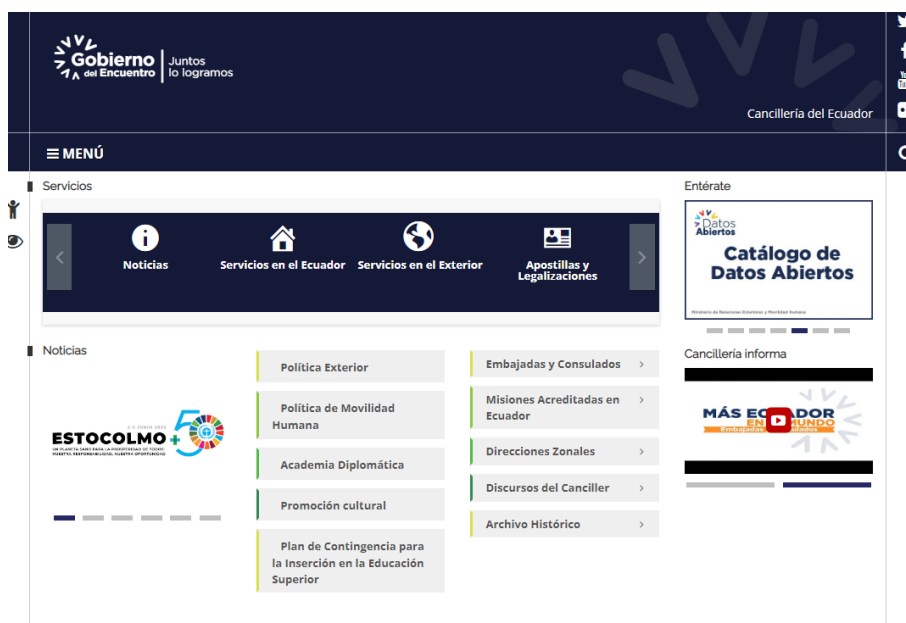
Gobierno del Encuentro | Juntos lo logramos

Cancillería del Ecuador

≡ MENÚ

Servicios

Noticias

Servicios en el Ecuador

Servicios en el Exterior

Apostillas y Legalizaciones

Entérate

Datos Abiertos

Catálogo de Datos Abiertos

Ministerio de Relaciones Exteriores y Movilidad Humana

Noticias

ESTOCOLMO+50

2-3 JUNIO 2022

UN PLANETA SANO PARA LA PROSPERIDAD DE TODOS: NUESTRA RESPONSABILIDAD, NUESTRA OPORTUNIDAD

Política Exterior

Política de Movilidad Humana

Academia Diplomática

Promoción cultural

Plan de Contingencia para la Inserción en la Educación Superior

Embajadas y Consulados

Misiones Acreditadas en Ecuador

Direcciones Zonales

Discursos del Canciller

Archivo Histórico

Cancillería informa

MÁS ECUADOR EN EL MUNDO

Embajadas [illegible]